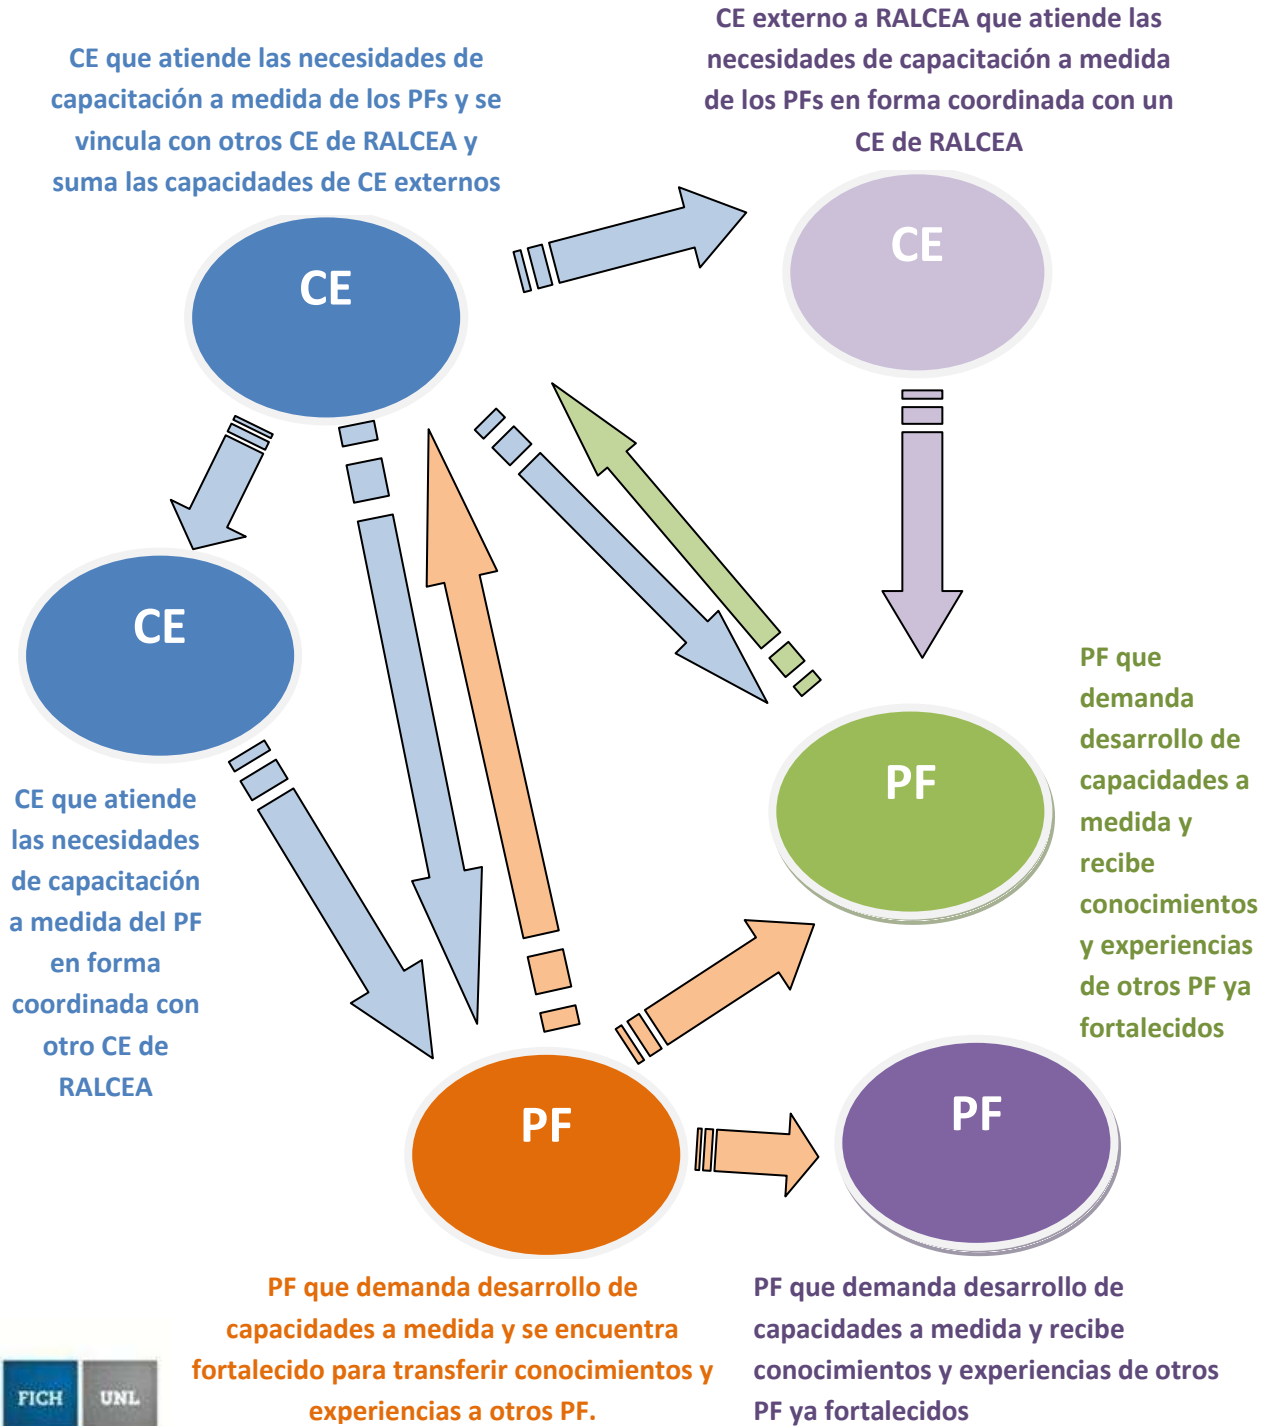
CE que atiende las necesidades de capacitación a medida de los PFs y se vincula con otros CE de RALCEA y suma las capacidades de CE externos

CE externo a RALCEA que atiende las necesidades de capacitación a medida de los PFs en forma coordinada con un CE de RALCEA

CE

CE

CE

CE que atiende las necesidades de capacitación a medida del PF en forma coordinada con otro CE de RALCEA

PF

PF que demanda desarrollo de capacidades a medida y recibe conocimientos y experiencias de otros PF ya fortalecidos

PF

PF

PF que demanda desarrollo de capacidades a medida y se encuentra fortalecido para transferir conocimientos y experiencias a otros PF.

PF que demanda desarrollo de capacidades a medida y recibe conocimientos y experiencias de otros PF ya fortalecidos

FICH UNL